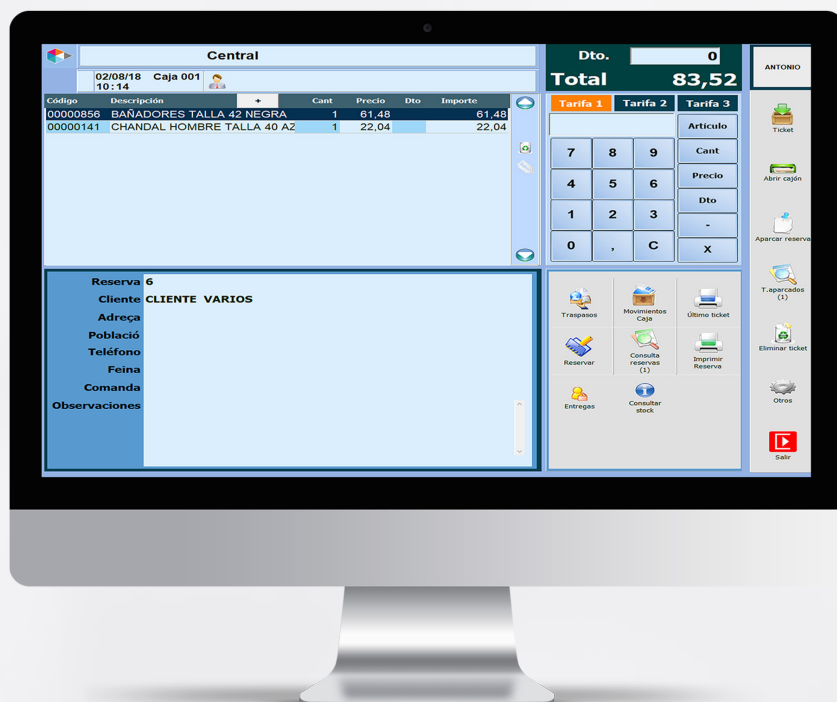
Central

02/08/18 Caja 001
10:14

Dto. 0
Total 83,52

ANTONIO

| Código | Descripción | + | Cant | Precio | Dto | Importe |
|---|---|---|---|---|---|---|
| 00000856 | BAÑADORES TALLA 42 NEGRA | | 1 | 61,48 | | 61,48 |
| 00000141 | CHANDAL HOMBRE TALLA 40 AZ | | 1 | 22,04 | | 22,04 |

Tarifa 1 Tarifa 2 Tarifa 3

Artículo
Cant
Precio
Dto
-
x

7 8 9
4 5 6
1 2 3
0 , C

Ticket
Abrir cajón
Aparcar reserva
T.aparcados (1)
Eliminar ticket
Otros
Salir

Reserva 6
Cliente CLIENTE VARIOS
Adreça
Població
Teléfono
Feina
Comanda
Observaciones

Traspasos
Movimientos Caja
Último ticket
Reservar
Consulta reservas (1)
Imprimir Reserva
Entregas
Consultar stock